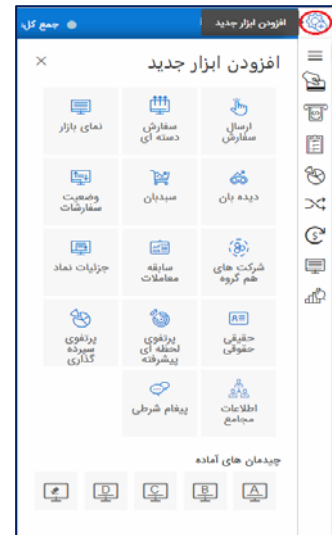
افزودن ابزار جدید
جمع کل

افزودن ابزار جدید
×

ارسال سفارش
سفارش دسته ای
نمای بازار

دیده بان
سبدبان
وضعیت سفارشات

شرکت های هم گروه
سابقه معاملات
جزئیات نماد

حقیقی حقوقی
پرتفوی لحظه ای پیشرفته
پرتفوی سپرده گذاری

اطلاعات مجامع
پیغام شرطی

چیدمان های آماده
A
B
C
D